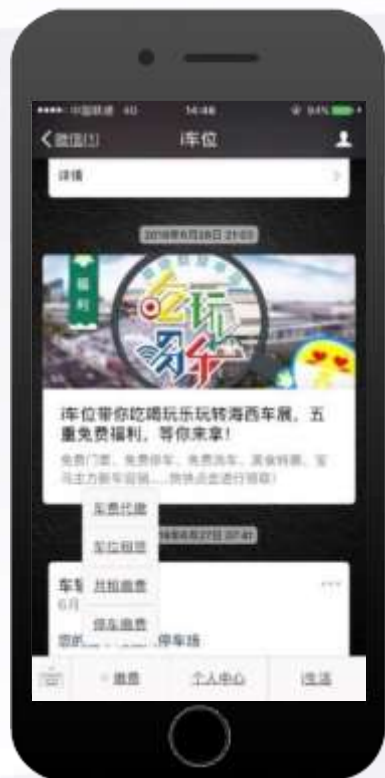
••••• 中国联通 4G 14:46 94%

< 微信(1) i车位

详情 >

2016年6月28日 21:03

福利

吃玩玩乐

i车位带你吃喝玩乐玩转海西车展，五重免费福利，等你来拿！

免费门票、免费停车、免费洗车、美食特惠、宝马主力新车冠骑……(快快点击进行领取)

车费代缴

车位租赁

2016年6月27日 07:41

月租缴费

车 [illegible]

6月 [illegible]

停车缴费

您的 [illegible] 停车场

缴费 个人中心 i生活